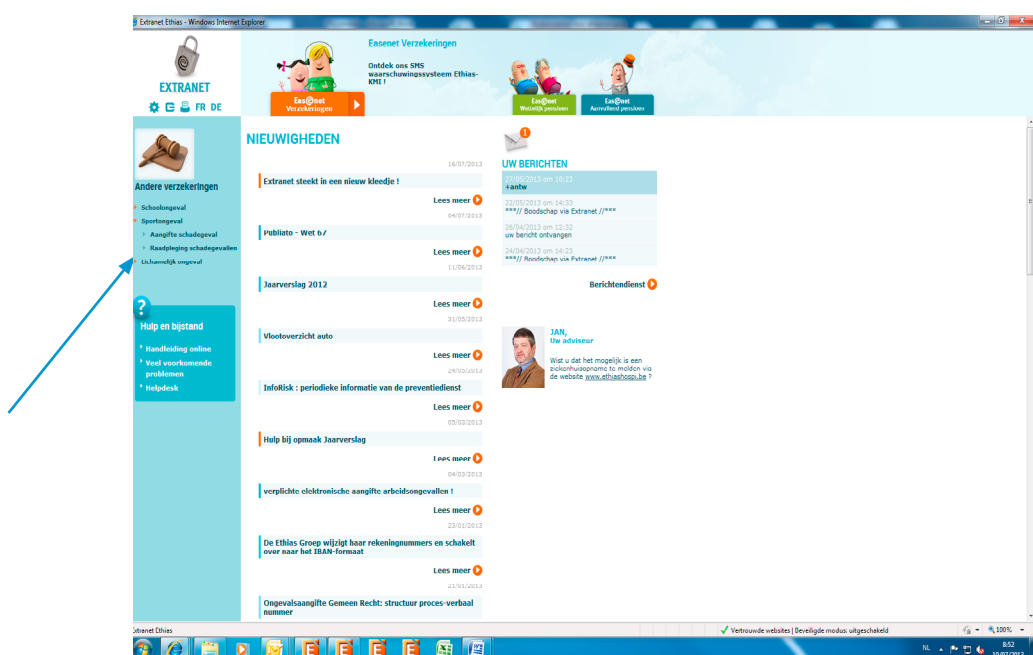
Extranet Ethias - Windows Internet Explorer

EXTRANET

FR DE

Easenet Verzekeringen

Ontdek ons SMS waarschuwingssysteem Ethias-KMI !

Eas@net Verzekeringen

Eas@net Wettelijk pensioen

Eas@net Aanvullend pensioen

Andere verzekeringen

Schoolongeval
Sportongeval
Aangifte schadegeval
Raadpleging schadegevallen
Lichamelijk ongeval

Hulp en bijstand

Handleiding online
Veel voorkomende problemen
Helpdesk

NIEUWIGHEDEN

16/07/2013
Extranet steekt in een nieuw kleedje !
Lees meer
04/07/2013
Publiato - Wet 67
Lees meer
11/06/2013
Jaarverslag 2012
Lees meer
31/05/2013
Vlootoverzicht auto
Lees meer
24/05/2013
InfoRisk : periodieke informatie van de preventiedienst
Lees meer
05/03/2013
Hulp bij opmaak Jaarverslag
Lees meer
04/03/2013
verplichte elektronische aangifte arbeidsongevallen !
Lees meer
23/01/2013
De Ethias Groep wijzigt haar rekeningnummers en schakelt over naar het IBAN-formaat
Lees meer
21/01/2013
Ongevalsaangifte Gemeen Recht: structuur proces-verbaal nummer

1
UW BERICHTEN
27/05/2013 om 10:23
+antw
22/05/2013 om 14:33
***// Boodschap via Extranet //***
26/04/2013 om 12:32
uw bericht ontvangen
24/04/2013 om 14:23
***// Boodschap via Extranet //***

Berichtendienst

JAN,
Uw adviseur
Wist u dat het mogelijk is een ziekenhuisopname te melden via de website www.ethiashospi.be ?

Extranet Ethias
Vertrouwde websites | Beveiligde modus: uitgeschakeld
100%
NL
8:52
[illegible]